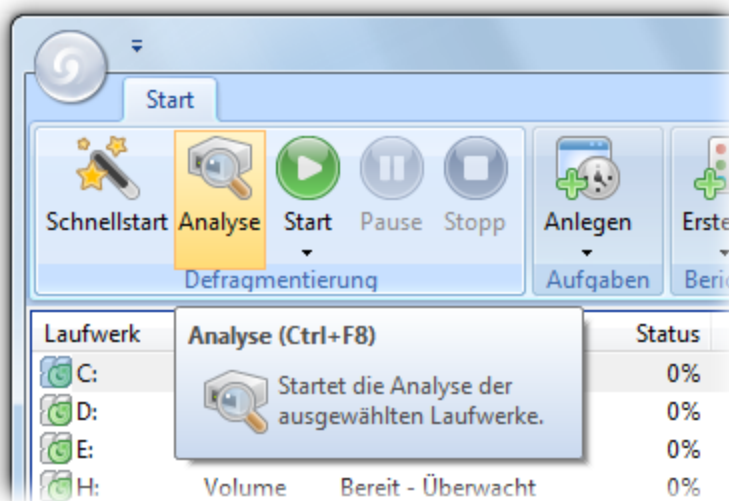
Start

Schnellstart Analyse Start Pause Stopp

Defragmentierung

Anlegen

Aufgaben

Erste

Beric

Laufwerk

Status

Analyse (Ctrl+F8)

Startet die Analyse der ausgewählten Laufwerke.

C: 0%

D: 0%

E: 0%

H: Volume Bereit - Überwacht 0%